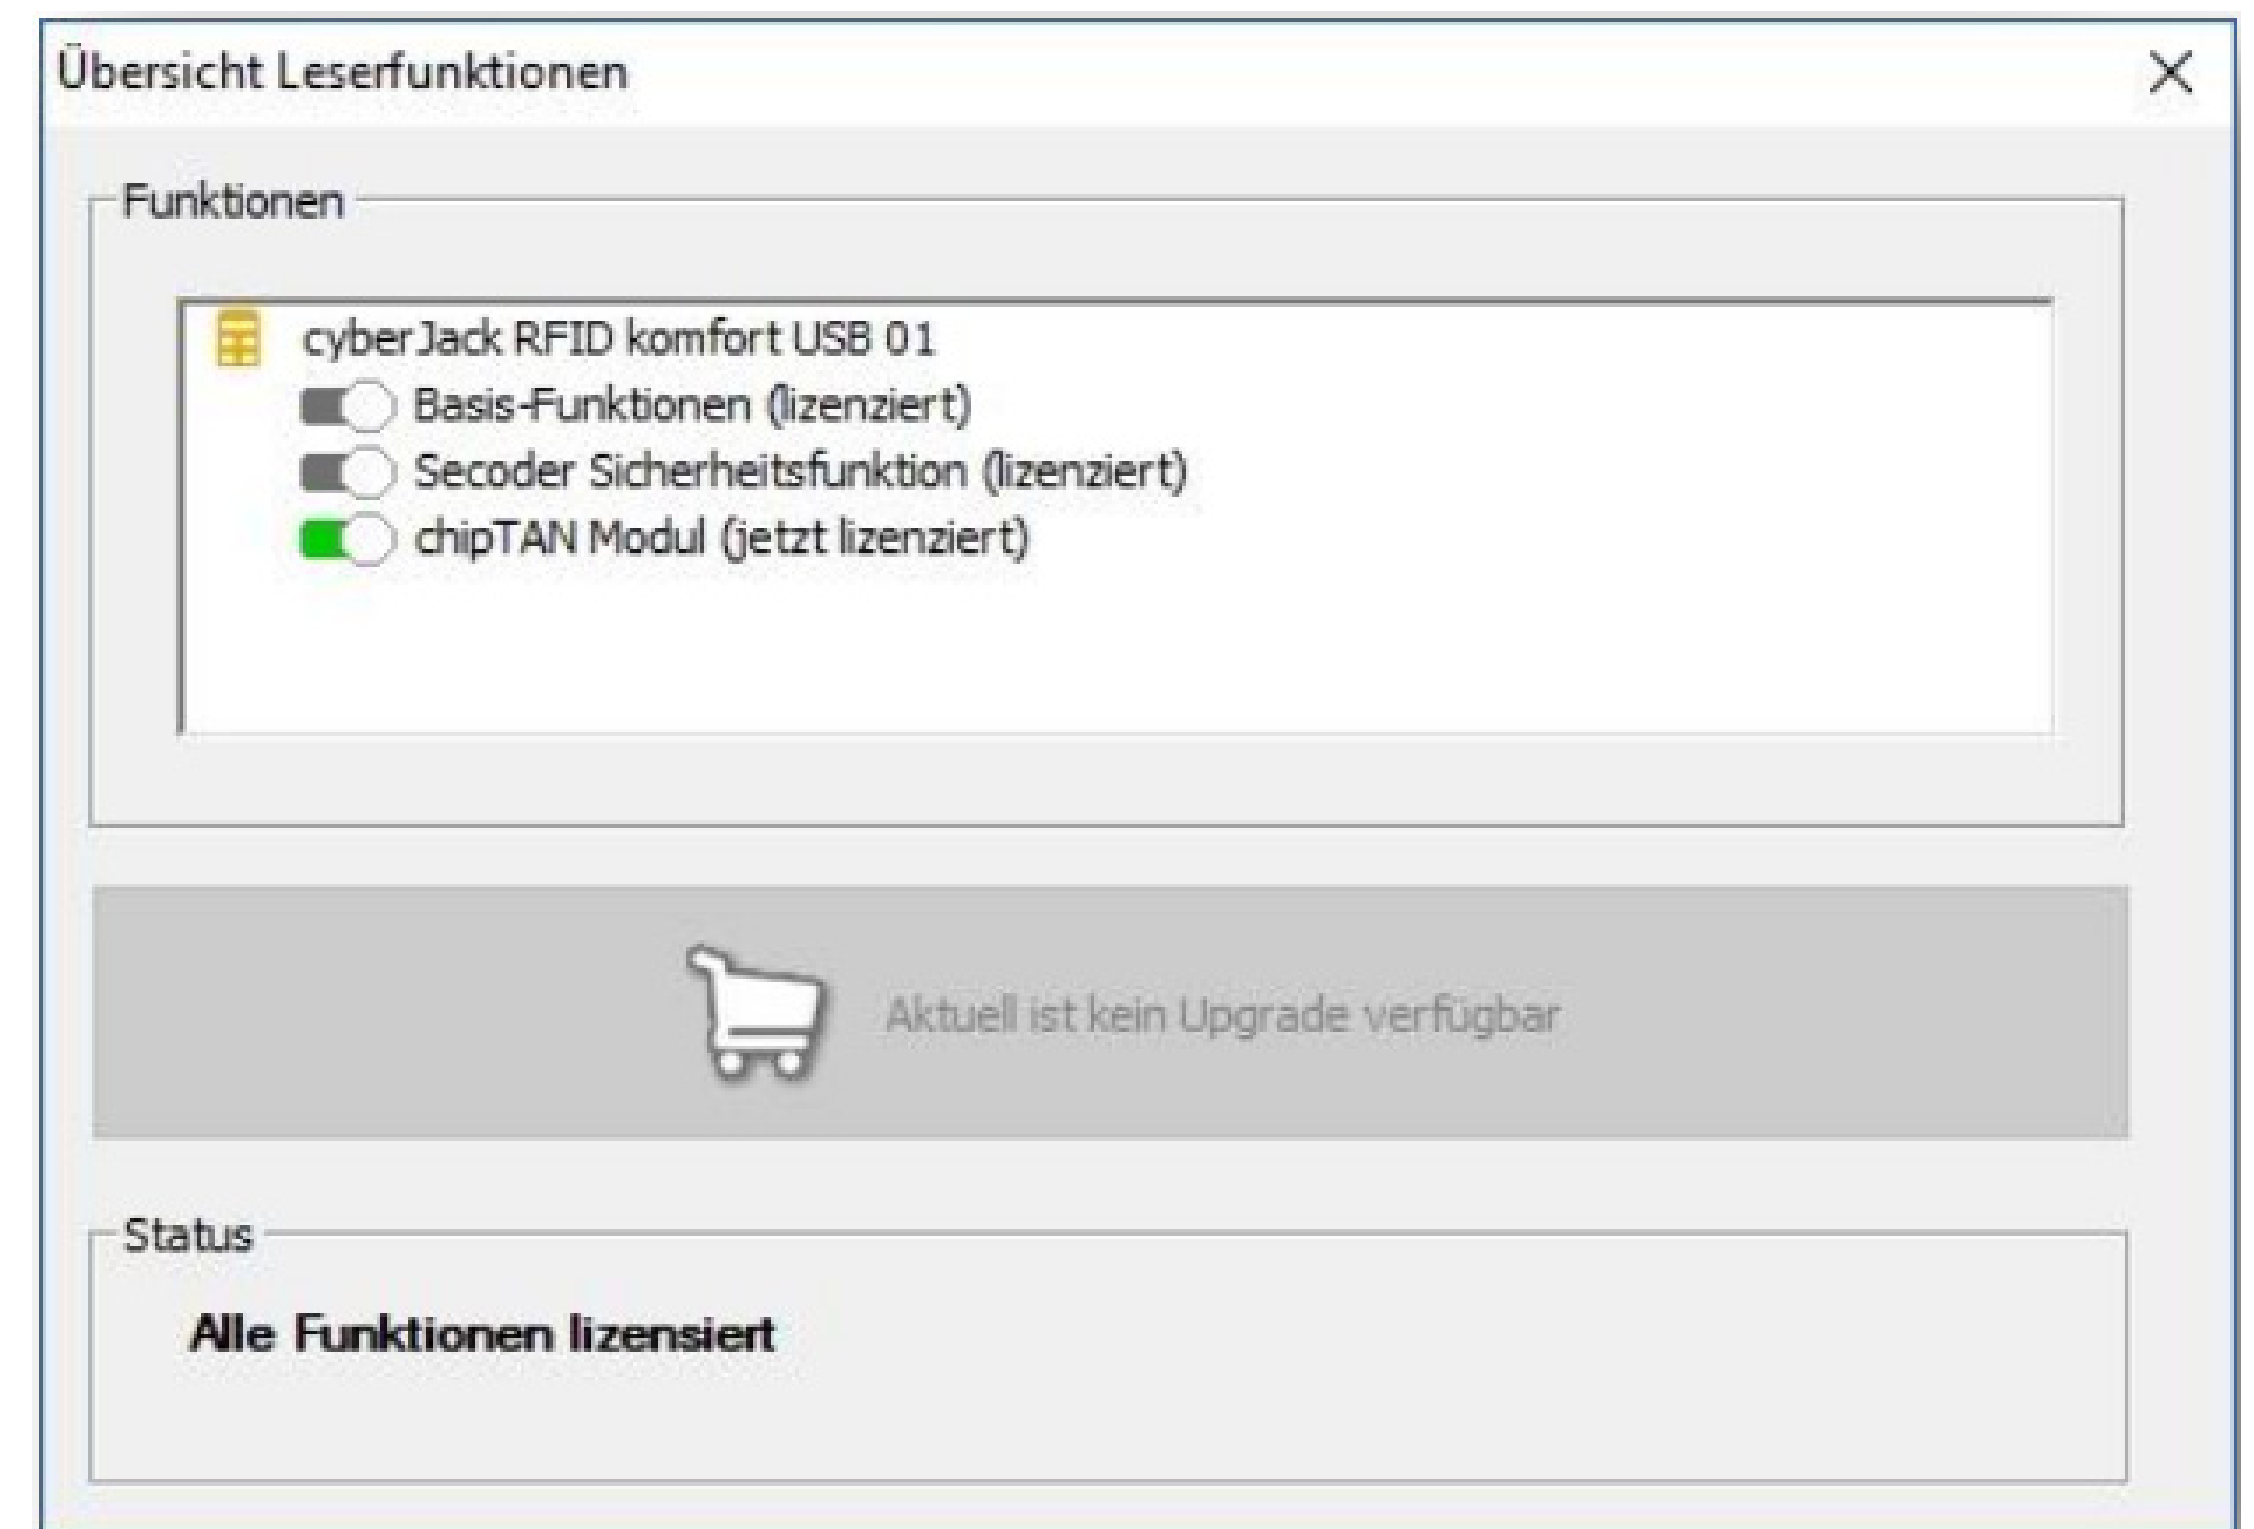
Übersicht Leserfunktionen

Funktionen

cyberJack RFID komfort USB 01

Basis-Funktionen (lizenziert)

Secoder Sicherheitsfunktion (lizenziert)

chipTAN Modul (jetzt lizenziert)

Aktuell ist kein Upgrade verfügbar

Status

Alle Funktionen lizensiert